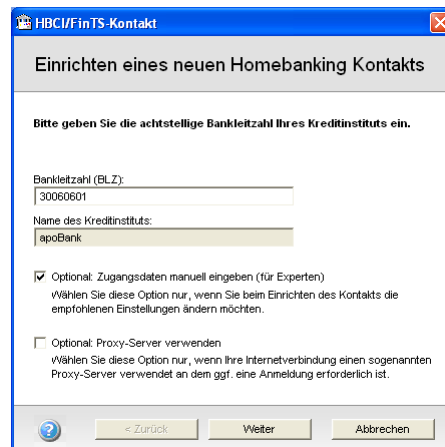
HBCI/FinTS-Kontakt

Einrichten eines neuen Homebanking Kontakts

Bitte geben Sie die achtstellige Bankleitzahl Ihres Kreditinstituts ein.

Bankleitzahl (BLZ):
30060601

Name des Kreditinstituts:
apoBank

Optional: Zugangsdaten manuell eingeben (für Experten)
Wählen Sie diese Option nur, wenn Sie beim Einrichten des Kontakts die empfohlenen Einstellungen ändern möchten.

Optional: Proxy-Server verwenden
Wählen Sie diese Option nur, wenn Ihre Internetverbindung einen sogenannten Proxy-Server verwendet an dem ggf. eine Anmeldung erforderlich ist.

< Zurück | Weiter | Abbrechen